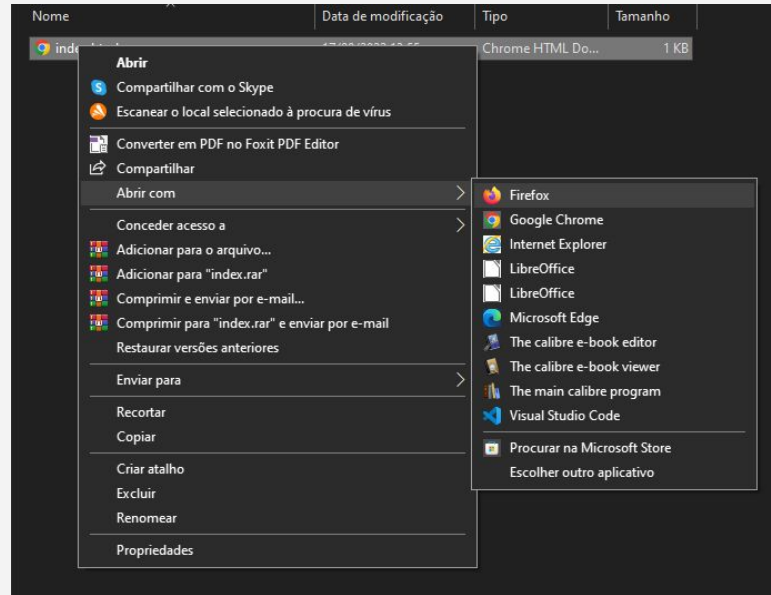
| Nome | Data de modificação | Tipo | Tamanho |
|---|---|---|---|
| ind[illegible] | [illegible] | Chrome HTML Do... | 1 KB |

Abrir
Compartilhar com o Skype
Escanear o local selecionado à procura de vírus
Converter em PDF no Foxit PDF Editor
Compartilhar
Abrir com
Conceder acesso a
Adicionar para o arquivo...
Adicionar para "index.rar"
Comprimir e enviar por e-mail...
Comprimir para "index.rar" e enviar por e-mail
Restaurar versões anteriores
Enviar para
Recortar
Copiar
Criar atalho
Excluir
Renomear
Propriedades

Firefox
Google Chrome
Internet Explorer
LibreOffice
LibreOffice
Microsoft Edge
The calibre e-book editor
The calibre e-book viewer
The main calibre program
Visual Studio Code
Procurar na Microsoft Store
Escolher outro aplicativo